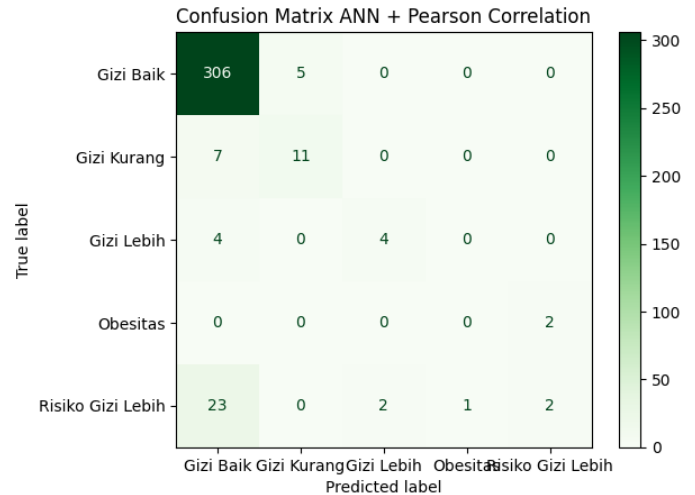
Confusion Matrix ANN + Pearson Correlation

| True label \ Predicted label | Gizi Baik | Gizi Kurang | Gizi Lebih | Obesitas | Risiko Gizi Lebih |
|---|---|---|---|---|---|
| Gizi Baik | 306 | 5 | 0 | 0 | 0 |
| Gizi Kurang | 7 | 11 | 0 | 0 | 0 |
| Gizi Lebih | 4 | 0 | 4 | 0 | 0 |
| Obesitas | 0 | 0 | 0 | 0 | 2 |
| Risiko Gizi Lebih | 23 | 0 | 2 | 1 | 2 |

True label

Predicted label

300
250
200
150
100
50
0